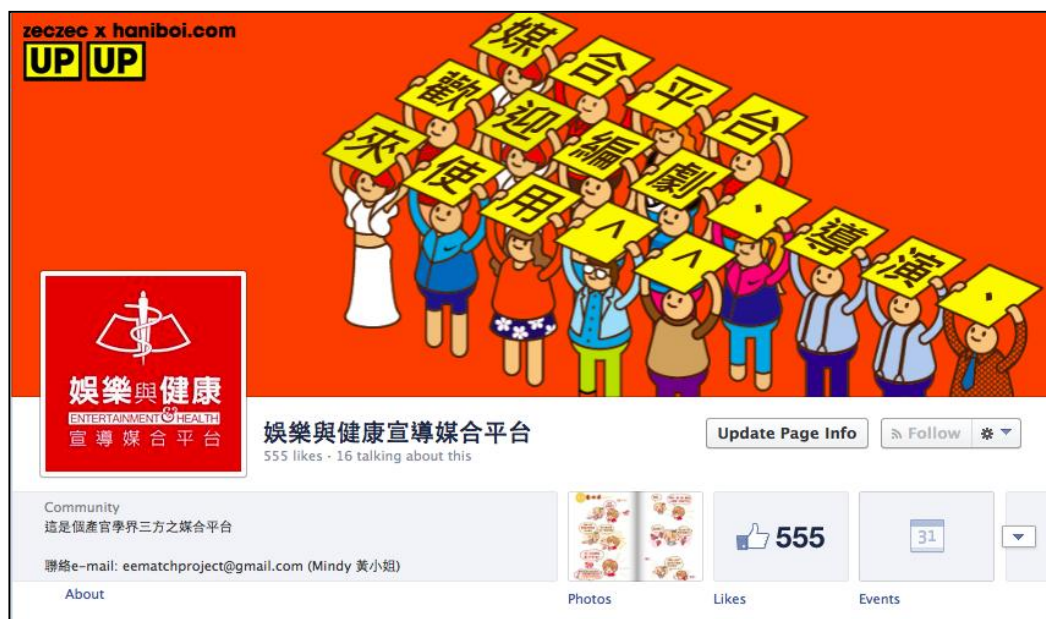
zeczec x haniboi.com
UP UP

媒 合 平 台
歡 迎 編 劇
來 使 用 ＾ ＾ ， 導 演 ！

娛樂與健康
ENTERTAINMENT & HEALTH
宣導媒合平台

娛樂與健康宣導媒合平台
555 likes · 16 talking about this

Update Page Info
Follow

Community
這是個產官學界三方之媒合平台

聯絡e-mail: eematchproject@gmail.com (Mindy 黃小姐)

About

555

31

Photos
Likes
Events